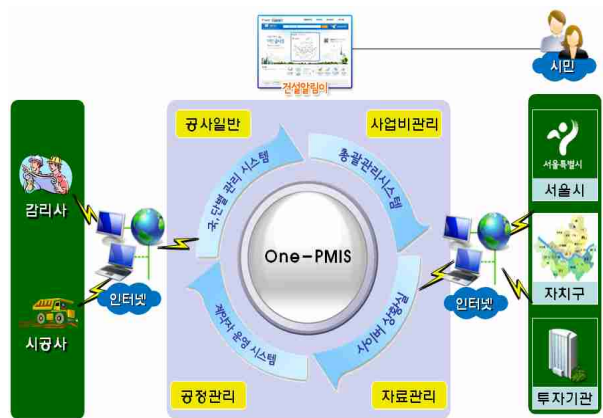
건설알림이

시민

감리사

시공사

인터넷

공사일반

사업비관리

공정관리

자료관리

One-PMIS

국,단별 관리 시스템

총괄관리시스템

사이버상황실

계약자 운영 시스템

인터넷

서울특별시

서울시

자치구

투자기관